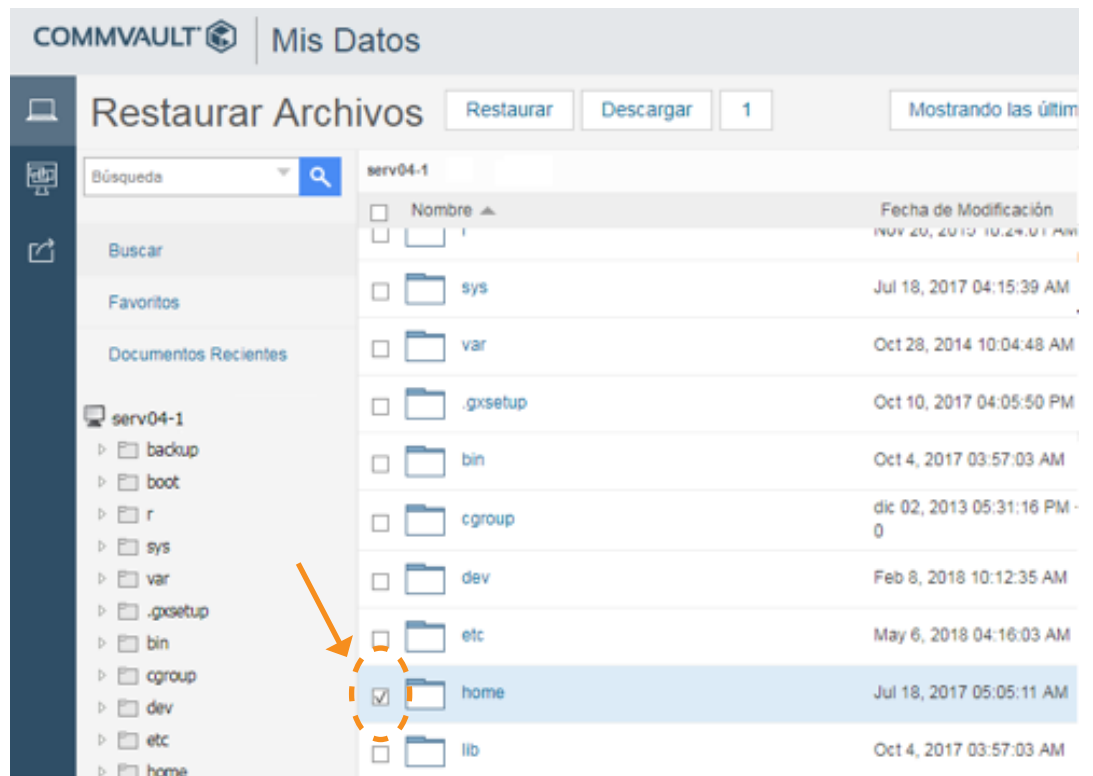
COMMVAULT | Mis Datos

Restaurar Archivos

Restaurar | Descargar | 1 | Mostrando las últim

Búsqueda

Buscar

Favoritos

Documentos Recientes

serv04-1
backup
boot
r
sys
var
.gxsetup
bin
cgroup
dev
etc
home

serv04-1

| | Nombre ▲ | Fecha de Modificación |
|---|---|---|
| | r | Nov 20, 2015 10:24:01 AM |
| | sys | Jul 18, 2017 04:15:39 AM |
| | var | Oct 28, 2014 10:04:48 AM |
| | .gxsetup | Oct 10, 2017 04:05:50 PM |
| | bin | Oct 4, 2017 03:57:03 AM |
| | cgroup | dic 02, 2013 05:31:16 PM - 0 |
| | dev | Feb 8, 2018 10:12:35 AM |
| | etc | May 6, 2018 04:16:03 AM |
| ☑ | home | Jul 18, 2017 05:05:11 AM |
| | lib | Oct 4, 2017 03:57:03 AM |